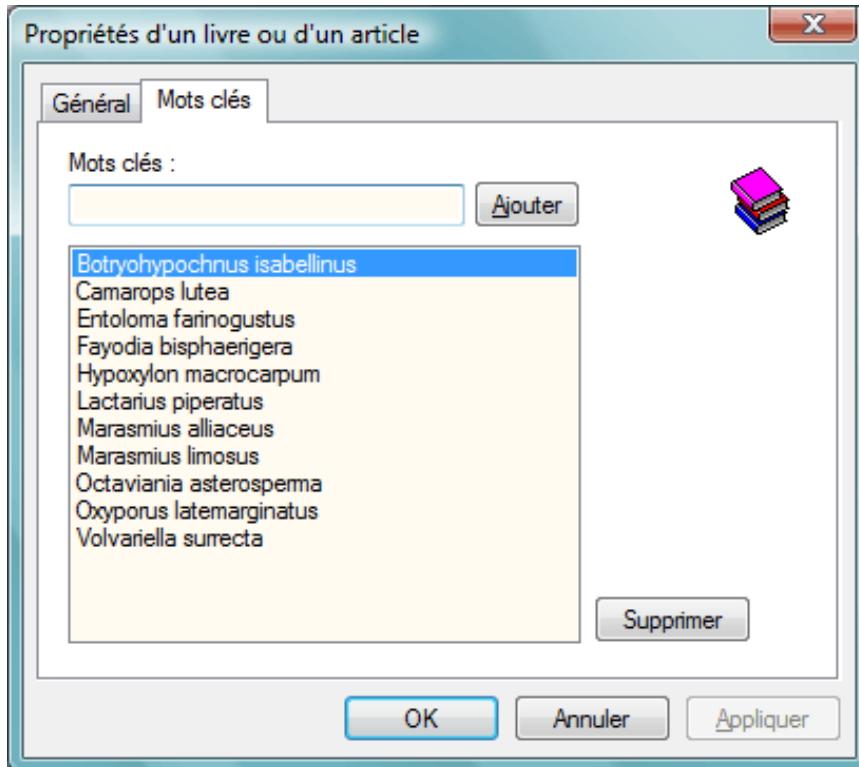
Propriétés d'un livre ou d'un article

X

Général
Mots clés

Mots clés :

Ajouter

Botryohypochnus isabellinus
Camarops lutea
Entoloma farinogustus
Fayodia bisphaerigera
Hypoxylon macrocarpum
Lactarius piperatus
Marasmius alliaceus
Marasmius limosus
Octaviania asterosperma
Oxyporus latemarginatus
Volvariella surrecta

Supprimer

OK
Annuler
Appliquer